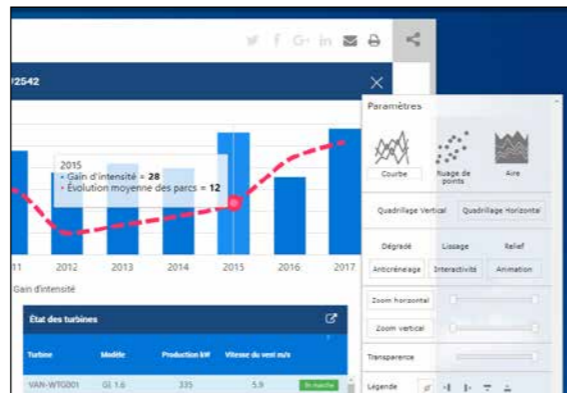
/2542

2015
• Gain d'intensité = **28**
• Évolution moyenne des parcs = **12**

11 2012 2013 2014 2015 2016 2017

Gain d'intensité

État des turbines

| Turbine | Modèle | Production kW | Vitesse du vent m/s | |
|---|---|---|---|---|
| VAN-WTG001 | GE 1.6 | 335 | 5.9 | En marche |

Paramètres

Courbe
Nuage de points
Aire

Quadrillage Vertical
Quadrillage Horizontal

Dégradé
Lissage
Relief

Anticrénelage
Interactivité
Animation

Zoom horizontal

Zoom vertical

Transparence

Légende